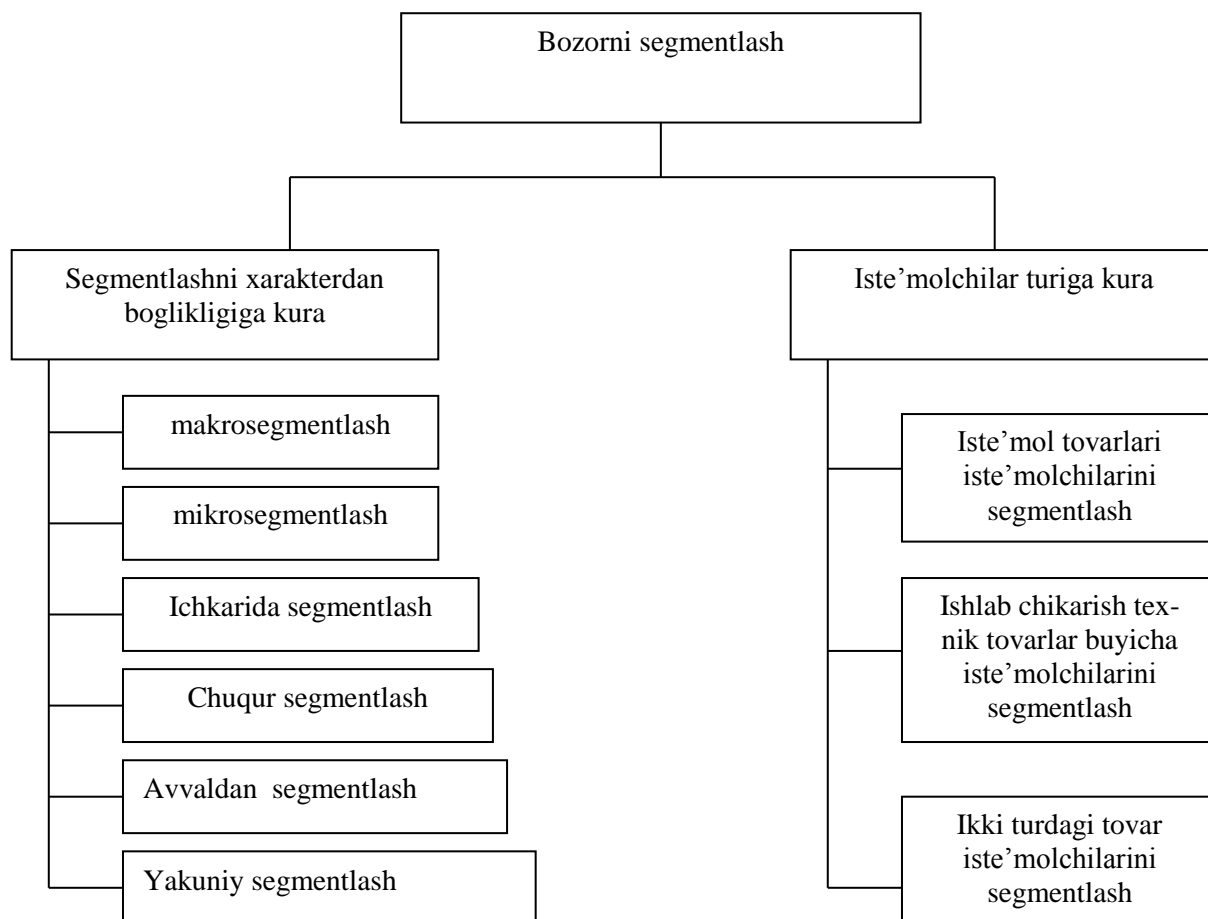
Bozorni segmentlash

Segmentlashni xarakterdan boglikligiga kura

makrosegmentlash

mikrosegmentlash

Ichkarida segmentlash

Chuqur segmentlash

Avvaldan segmentlash

Yakuniy segmentlash

Iste'molchilar turiga kura

Iste'mol tovarlari iste'molchilarini segmentlash

Ishlab chikarish texnik tovarlar buyicha iste'molchilarini segmentlash

Ikki turdagi tovar iste'molchilarini segmentlash